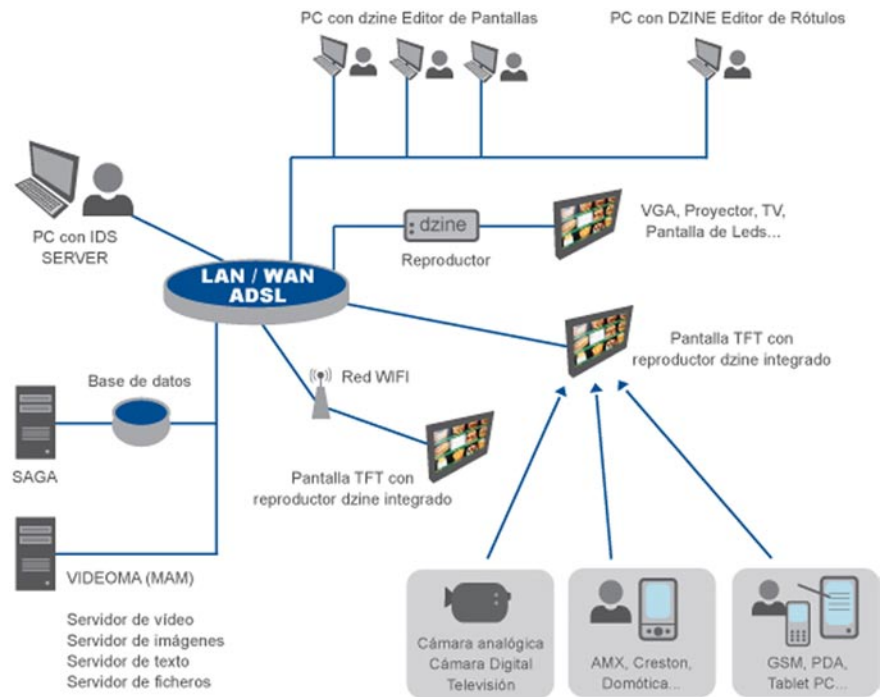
PC con dzine Editor de Pantallas

PC con DZINE Editor de Rótulos

PC con IDS SERVER

dzine

Reproductor

VGA, Proyector, TV, Pantalla de Leds...

LAN / WAN ADSL

Pantalla TFT con reproductor dzine integrado

Base de datos

Red WIFI

SAGA

Pantalla TFT con reproductor dzine integrado

VIDEOMA (MAM)

Servidor de vídeo
Servidor de imágenes
Servidor de texto
Servidor de ficheros

Cámara analógica
Cámara Digital
Televisión

AMX, Creston, Domótica...

GSM, PDA, Tablet PC...